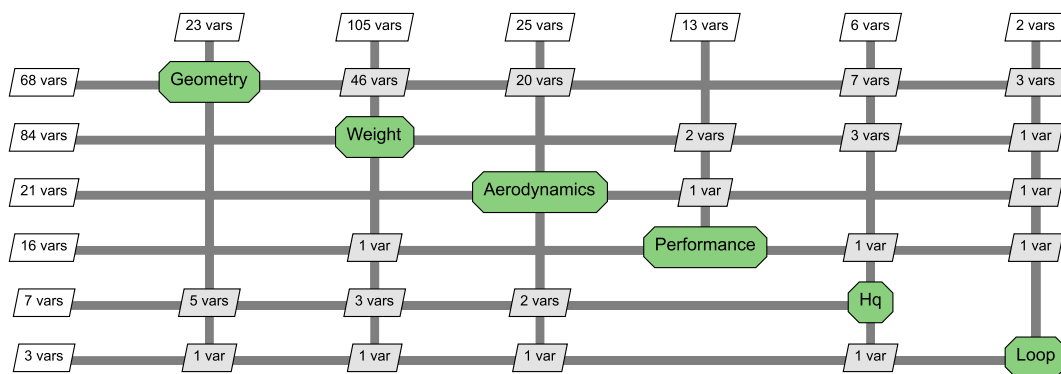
23 vars
105 vars
25 vars
13 vars
6 vars
2 vars

68 vars
Geometry
46 vars
20 vars
7 vars
3 vars

84 vars
Weight
2 vars
3 vars
1 var

21 vars
Aerodynamics
1 var
1 var

16 vars
1 var
Performance
1 var
1 var

7 vars
5 vars
3 vars
2 vars
Hq

3 vars
1 var
1 var
1 var
1 var
Loop